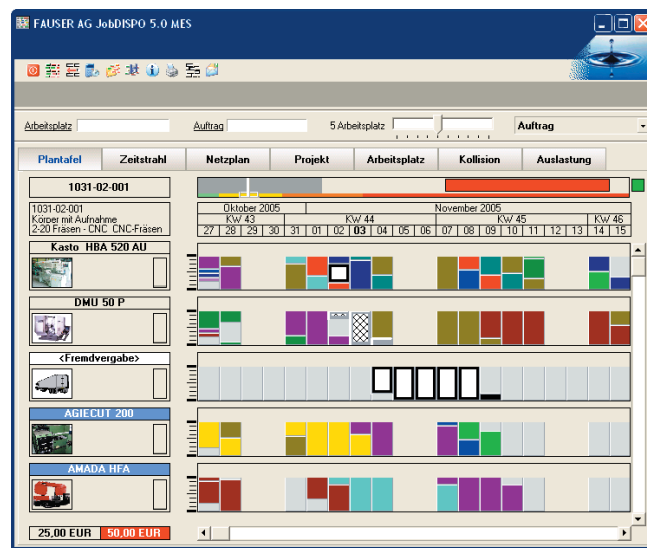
FAUSER AG JobDISPO 5.0 MES

Arbeitsplatz
Auftrag
5 Arbeitsplatz
Auftrag

Plantafel
Zeitstrahl
Netzplan
Projekt
Arbeitsplatz
Kollision
Auslastung

1031-02-001

1031-02-001
Körper mit Aufnahme
2-20 Fräsen - CNC CNC-Fräsen

Oktober 2005
November 2005
KW 43
KW 44
KW 45
KW 46
27 28 29 30 31 01 02 03 04 05 06 07 08 09 10 11 12 13 14 15

Kasto HBA 520 AU
DMU 50 P
<Fremdvergabe>
AGIECUT 200
AMADA HFA

25,00 EUR
50,00 EUR